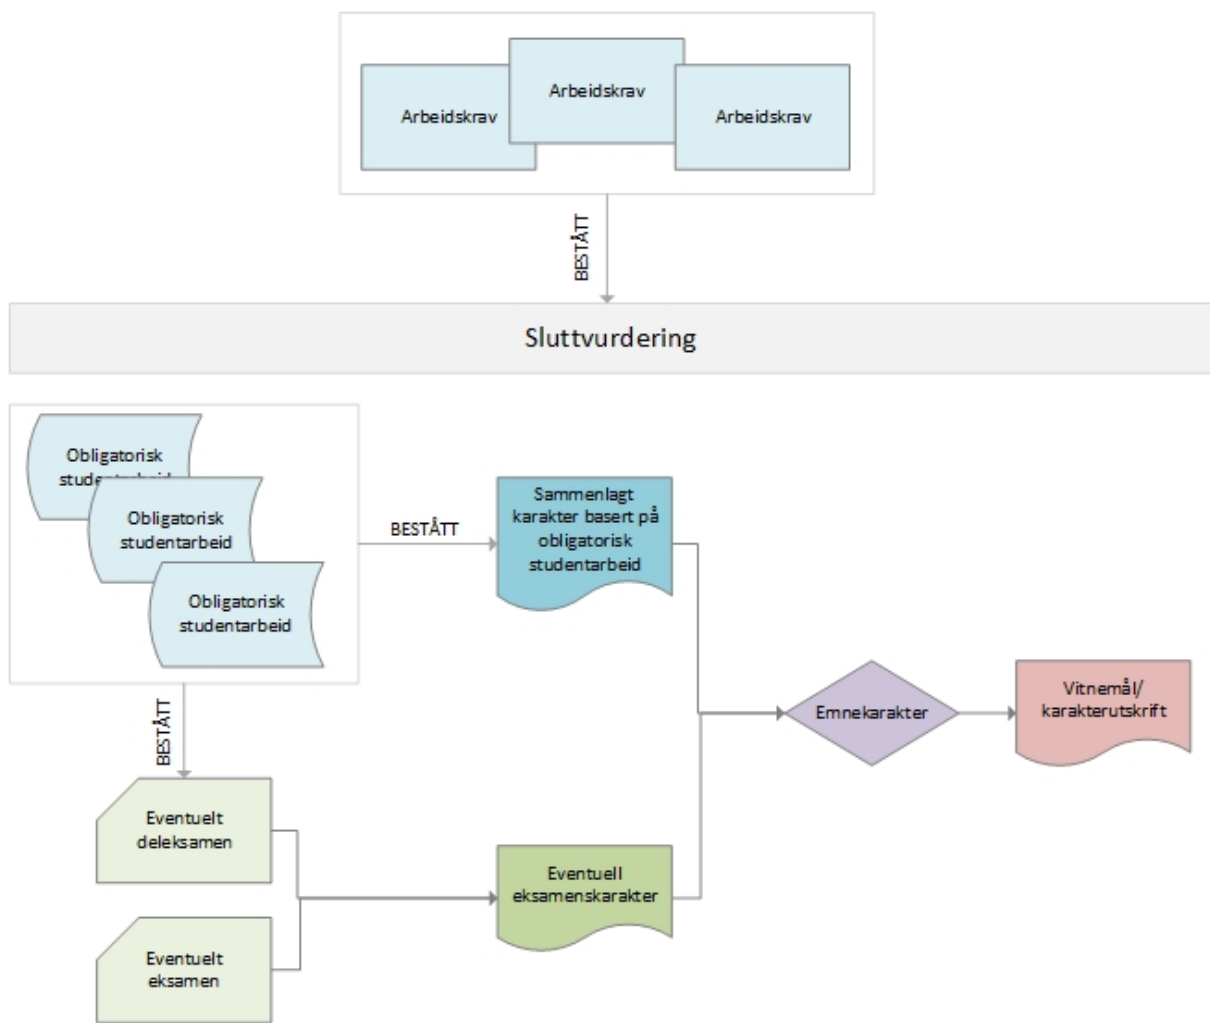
Arbeidskrav
Arbeidskrav
Arbeidskrav

BESTÅTT

Sluttvurdering

Obligatorisk stude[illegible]
Obligatorisk studentarbeid
Obligatorisk studentarbeid

BESTÅTT

Sammenlagt karakter basert på obligatorisk studentarbeid

BESTÅTT

Eventuelt deleksamen

Eventuelt eksamen

Eventuell eksamenskarakter

Emnekarakter

Vitnemål/ karakterutskrift